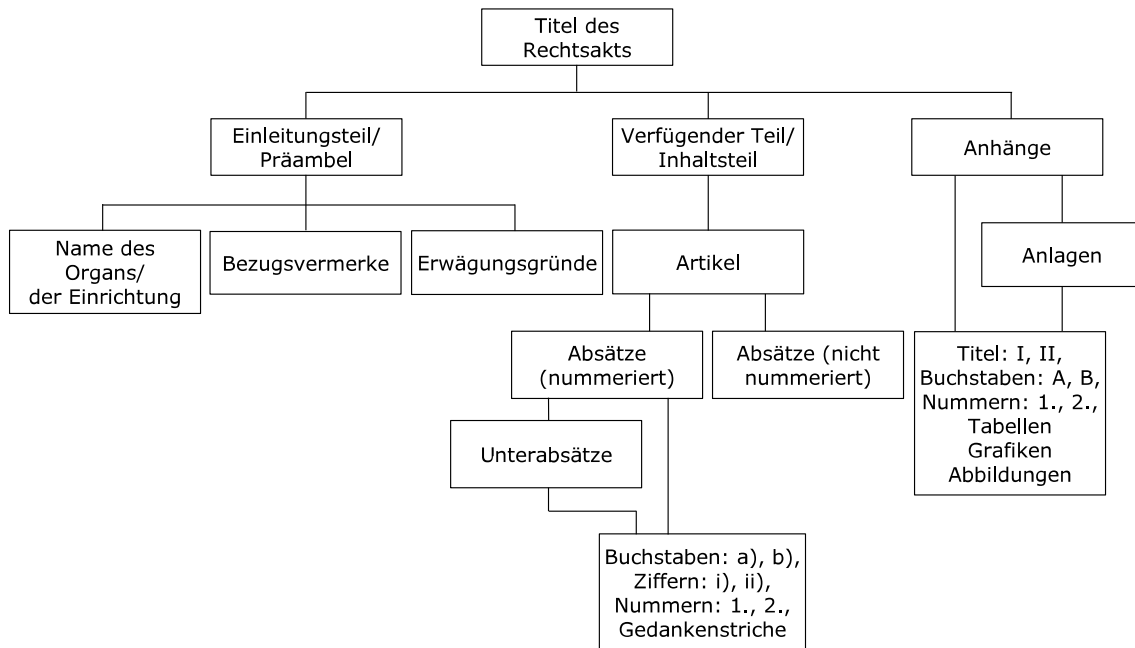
Titel des Rechtsakts

Einleitungsteil/ Präambel

Verfügender Teil/ Inhaltsteil

Anhänge

Name des Organs/ der Einrichtung

Bezugsvermerke

Erwägungsgründe

Artikel

Anlagen

Absätze (nummeriert)

Absätze (nicht nummeriert)

Titel: I, II, Buchstaben: A, B, Nummern: 1., 2., Tabellen Grafiken Abbildungen

Unterabsätze

Buchstaben: a), b), Ziffern: i), ii), Nummern: 1., 2., Gedankenstriche